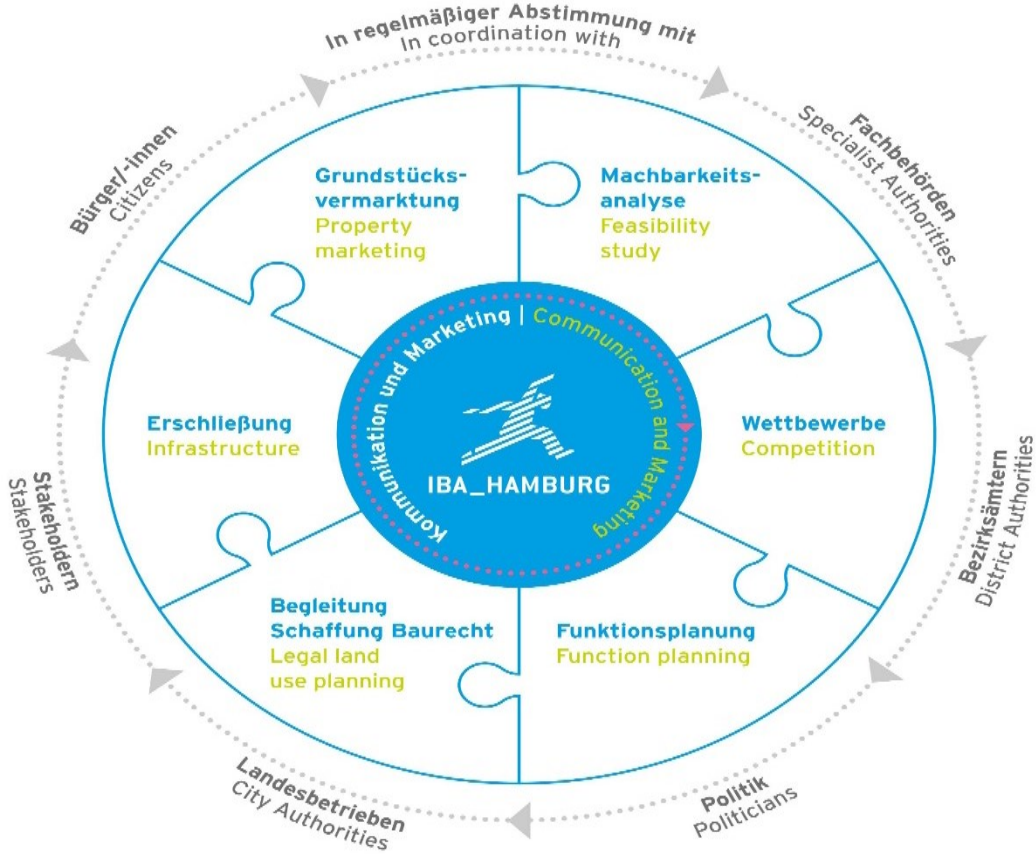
In regelmäßiger Abstimmung mit
In coordination with

Fachbehörden
Specialist Authorities

Bezirksämtern
District Authorities

Politik
Politicians

Landesbetrieben
City Authorities

Stakeholdern
Stakeholders

Bürger/-innen
Citizens

Grundstücksvermarktung
Property marketing

Machbarkeitsanalyse
Feasibility study

Wettbewerbe
Competition

Funktionsplanung
Function planning

Begleitung Schaffung Baurecht
Legal land use planning

Erschließung
Infrastructure

Kommunikation und Marketing | Communication and Marketing

IBA_HAMBURG